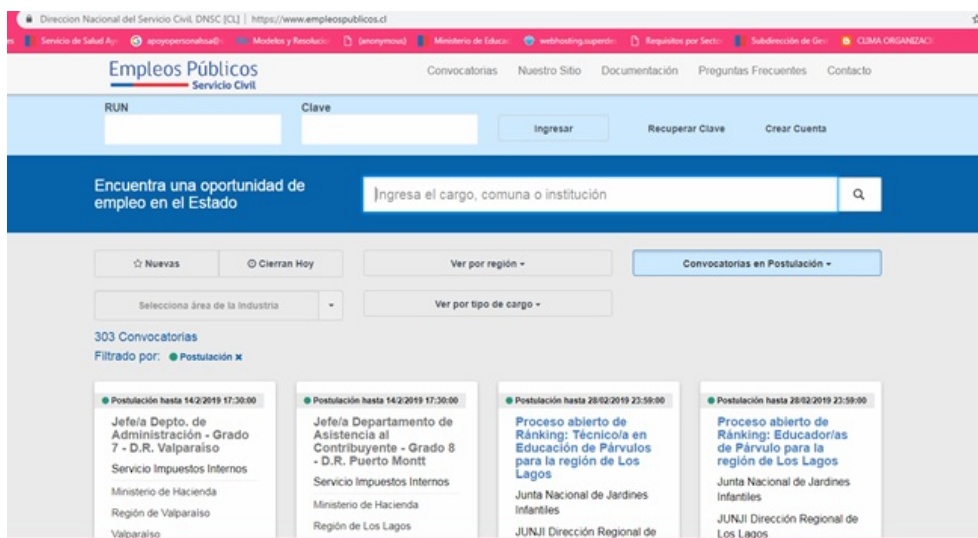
Direccion Nacional del Servicio Civil. DNSC [CL] | https://www.empleospublicos.cl

Servicio de Salud Ay | apoyopersonalssa@ | Modelos y Resolucio | (anonymous) | Ministerio de Educac | webhosting.superde | Requisitos por Secto | Subdirección de Gest | CLIMA ORGANIZACI

Empleos Públicos
Servicio Civil

Convocatorias | Nuestro Sitio | Documentación | Preguntas Frecuentes | Contacto

RUN

Clave

Ingresar

Recuperar Clave

Crear Cuenta

Encuentra una oportunidad de empleo en el Estado

Ingresa el cargo, comuna o institución

☆ Nuevas

⊙ Cierran Hoy

Ver por región -

Convocatorias en Postulación -

Selecciona área de la Industria

Ver por tipo de cargo -

303 Convocatorias
Filtrado por: ● Postulación ×

● Postulación hasta 14/2/2019 17:30:00
Jefe/a Depto. de Administración - Grado 7 - D.R. Valparaíso
Servicio Impuestos Internos
Ministerio de Hacienda
Región de Valparaíso
Valparaíso

● Postulación hasta 14/2/2019 17:30:00
Jefe/a Departamento de Asistencia al Contribuyente - Grado 8 - D.R. Puerto Montt
Servicio Impuestos Internos
Ministerio de Hacienda
Región de Los Lagos

● Postulación hasta 28/02/2019 23:59:00
Proceso abierto de Ránking: Técnico/a en Educación de Párvulos para la región de Los Lagos
Junta Nacional de Jardines Infantiles
JUNJI Dirección Regional de

● Postulación hasta 28/02/2019 23:59:00
Proceso abierto de Ránking: Educador/as de Párvulo para la región de Los Lagos
Junta Nacional de Jardines Infantiles
JUNJI Dirección Regional de Los Lagos